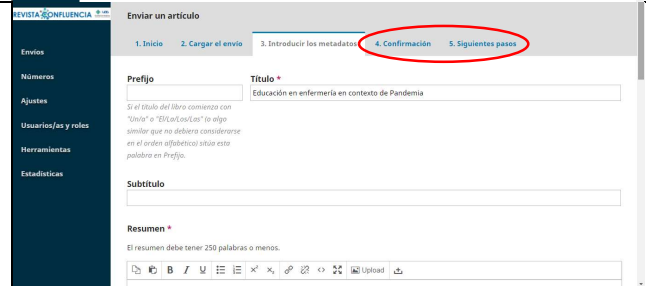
REVISTA CONFLUENCIA

Envíos

Números

Ajustes

Usuarios/as y roles

Herramientas

Estadísticas

Enviar un artículo

1. Inicio
2. Cargar el envío
3. Introducir los metadatos
4. Confirmación
5. Siguientes pasos

Prefijo

Si el título del libro comienza con "Un/a" o "El/La/Los/Las" (o algo similar que no debiera considerarse en el orden alfabético) sitúa esta palabra en Prefijo.

Título *

Educación en enfermería en contexto de Pandemia

Subtítulo

Resumen *

El resumen debe tener 250 palabras o menos.

B I U $x^2$ $x_2$ Upload